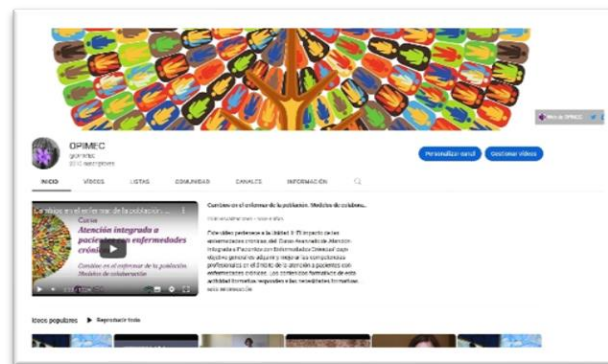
OPIMEC
@opimec
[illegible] suscriptores

Personalizar canal
Gestionar vídeos

INICIO
VÍDEOS
LISTAS
COMUNIDAD
CANALES
INFORMACIÓN

Cambios en el enfermar de la población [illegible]
Curso
Atención integrada a pacientes con enfermedades crónicas
Cambios en el enfermar de la población. Modelos de colaboración

Cambios en el enfermar de la población. Modelos de colabora...
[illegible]
Este vídeo pertenece a la Unidad 1: El impacto de las enfermedades crónicas del Curso Avanzado de Atención Integrada a Pacientes con Enfermedades Crónicas cuyo objetivo general es adquirir y mejorar las competencias profesionales en el ámbito de la atención a pacientes con enfermedades crónicas. Los contenidos formativos de esta actividad formativa responden a las necesidades formativas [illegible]

Vídeos populares
Reproducir todo